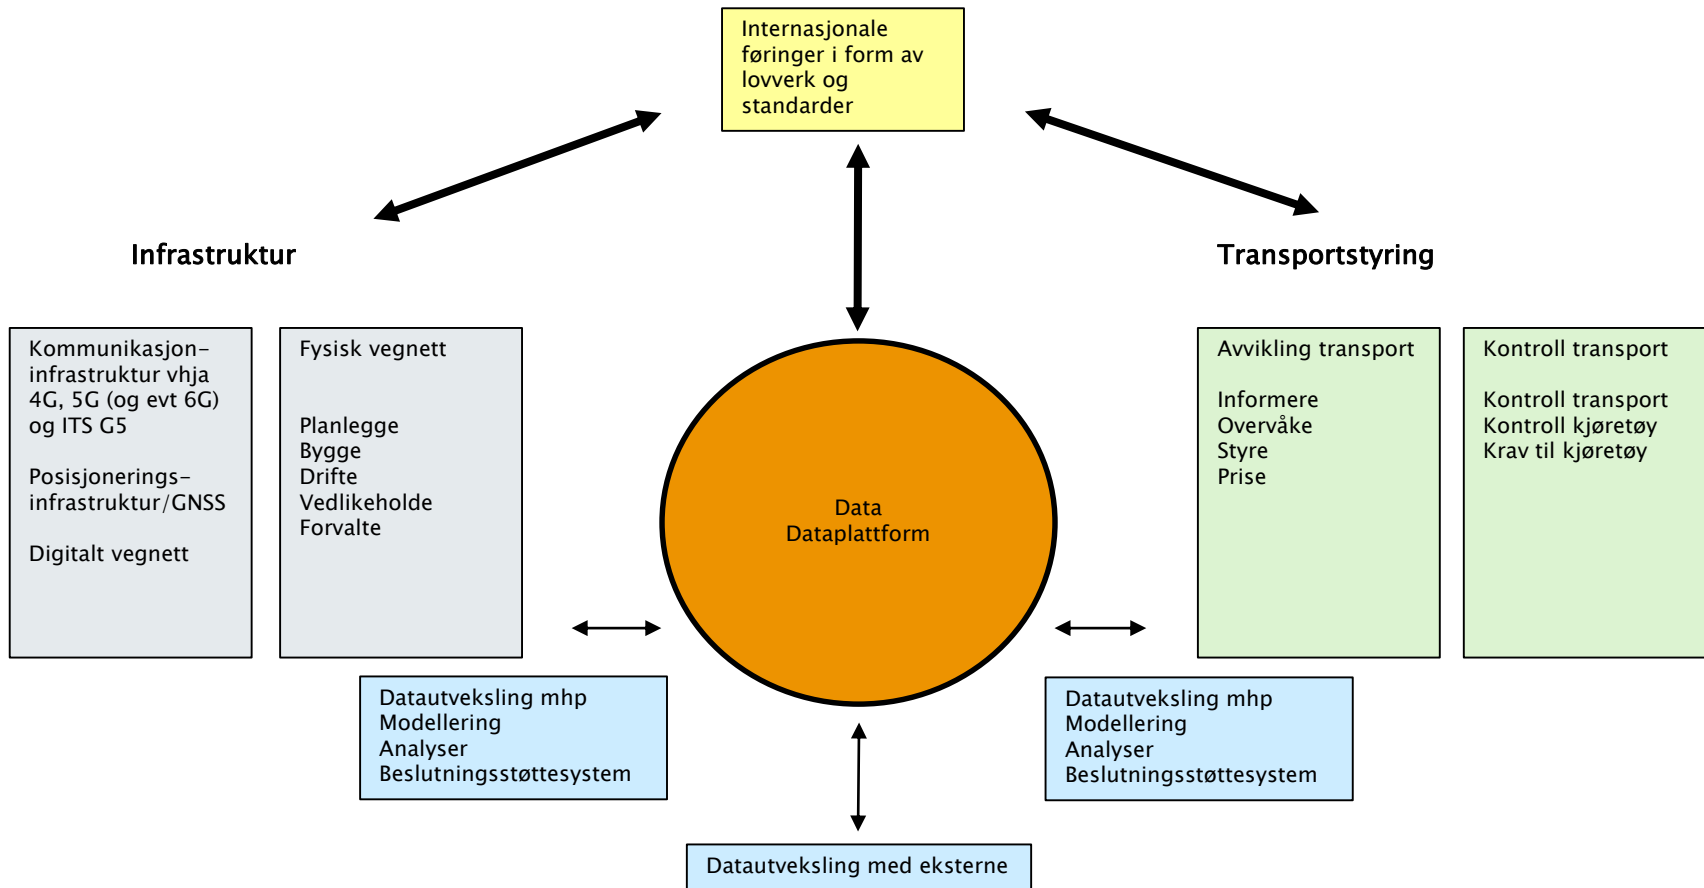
Internasjonale føringer i form av lovverk og standarder

Infrastruktur

Transportstyring

Kommunikasjon-infrastruktur vhja 4G, 5G (og evt 6G) og ITS G5

Posisjonerings-infrastruktur/GNSS

Digitalt vegnett

Fysisk vegnett

Planlegge
Bygge
Drifte
Vedlikeholde
Forvalte

Data
Dataplattform

Avvikling transport

Informere
Overvåke
Styre
Prise

Kontroll transport

Kontroll transport
Kontroll kjøretøy
Krav til kjøretøy

Datautveksling mhp
Modellering
Analyser
Beslutningsstøttesystem

Datautveksling mhp
Modellering
Analyser
Beslutningsstøttesystem

Datautveksling med eksterne